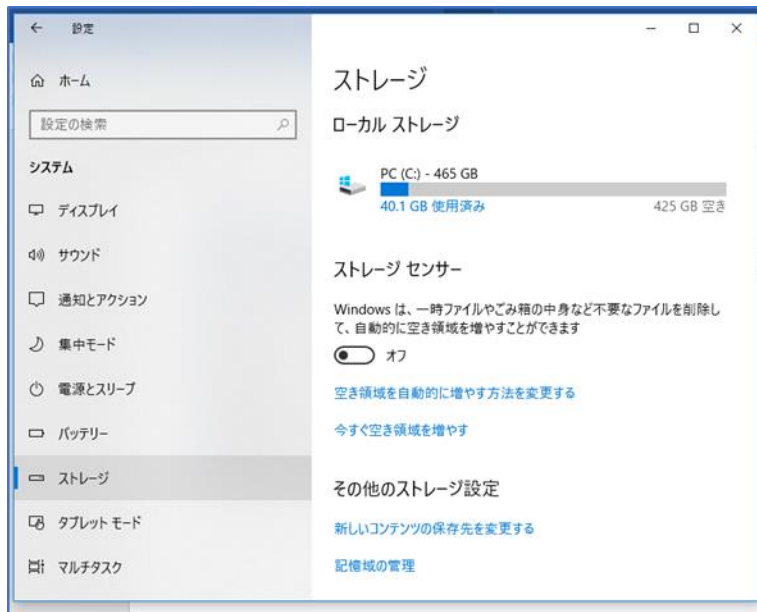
← 設定

ホーム

設定の検索

システム

ディスプレイ

サウンド

通知とアクション

集中モード

電源とスリープ

バッテリー

ストレージ

タブレット モード

マルチタスク

ストレージ

ローカル ストレージ

PC (C:) - 465 GB

40.1 GB 使用済み

425 GB 空き

ストレージ センサー

Windows は、一時ファイルやごみ箱の中身など不要なファイルを削除して、自動的に空き領域を増やすことができます

オフ

空き領域を自動的に増やす方法を変更する

今すぐ空き領域を増やす

その他のストレージ設定

新しいコンテンツの保存先を変更する

記憶域の管理